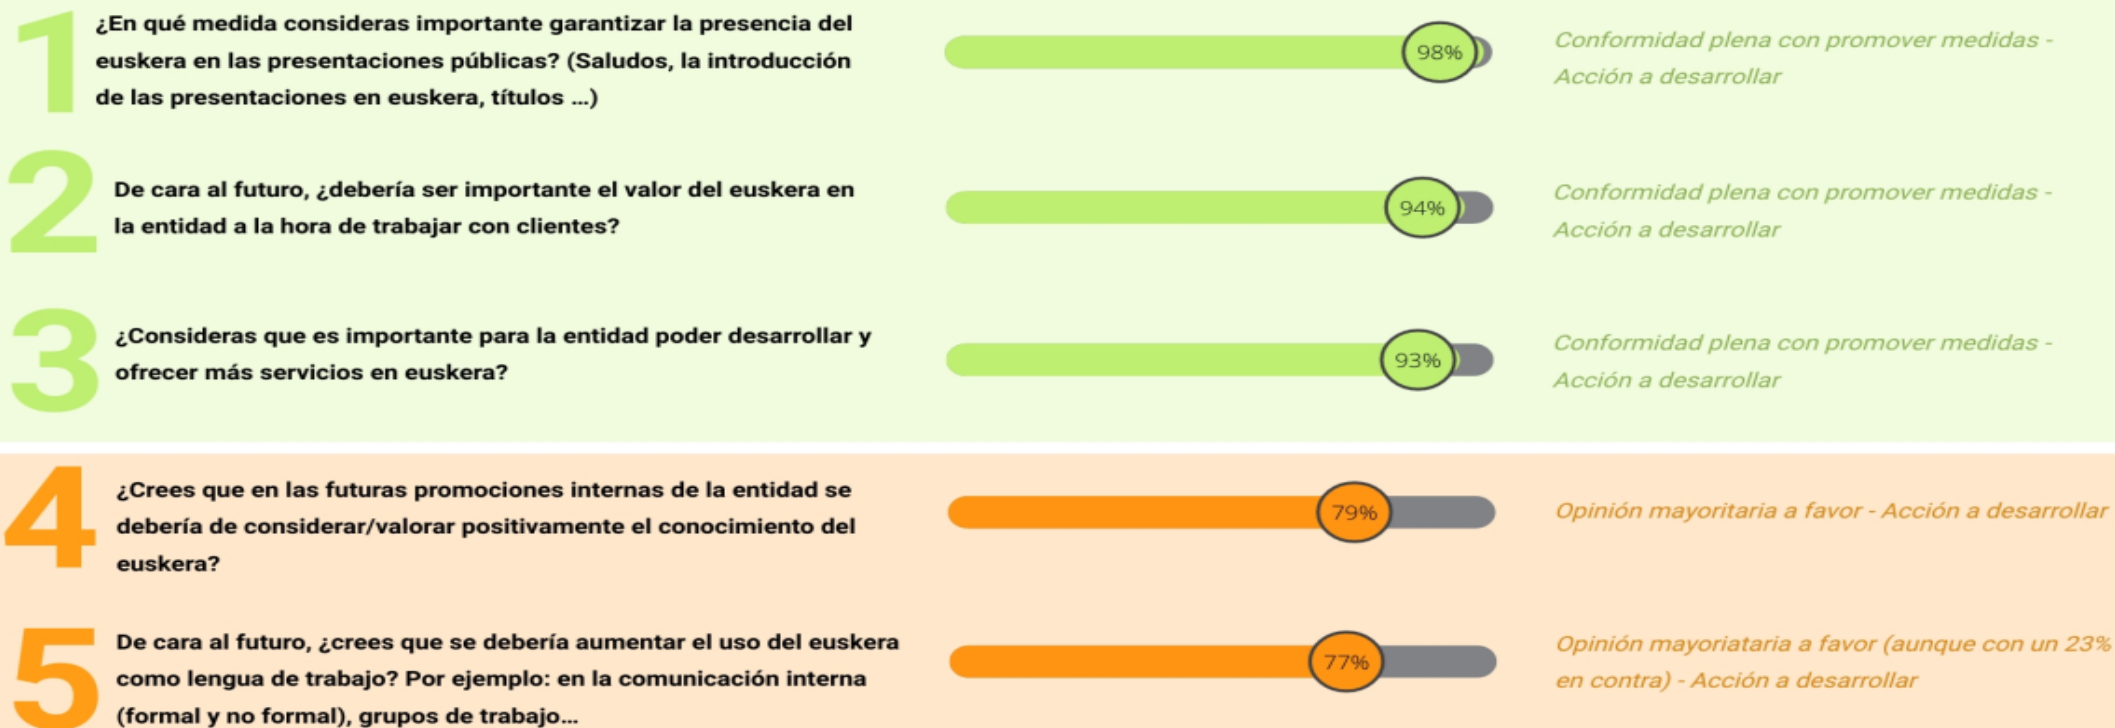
1 ¿En qué medida consideras importante garantizar la presencia del euskera en las presentaciones públicas? (Saludos, la introducción de las presentaciones en euskera, títulos ...)

98%

Conformidad plena con promover medidas - Acción a desarrollar

2 De cara al futuro, ¿debería ser importante el valor del euskera en la entidad a la hora de trabajar con clientes?

94%

Conformidad plena con promover medidas - Acción a desarrollar

3 ¿Consideras que es importante para la entidad poder desarrollar y ofrecer más servicios en euskera?

93%

Conformidad plena con promover medidas - Acción a desarrollar

4 ¿Crees que en las futuras promociones internas de la entidad se debería de considerar/valorar positivamente el conocimiento del euskera?

79%

Opinión mayoritaria a favor - Acción a desarrollar

5 De cara al futuro, ¿crees que se debería aumentar el uso del euskera como lengua de trabajo? Por ejemplo: en la comunicación interna (formal y no formal), grupos de trabajo...

77%

Opinión mayoriataria a favor (aunque con un 23% en contra) - Acción a desarrollar